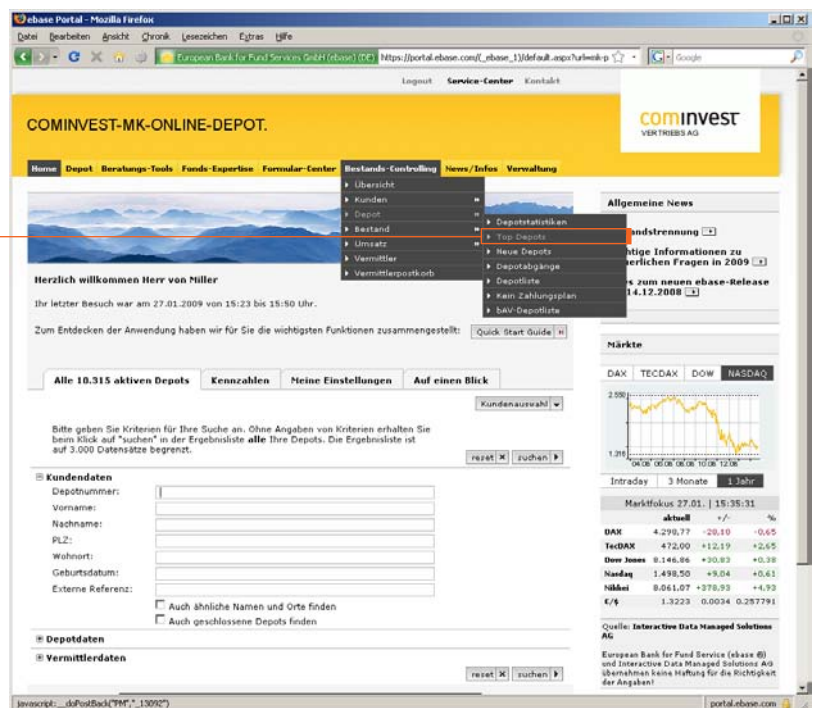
ebase Portal - Mozilla Firefox

Datei Bearbeiten Ansicht Chronik Lesezeichen Extras Hilfe

European Bank for Fund Services GmbH (ebase) (DE) https://portal.ebase.com/(_ebase_1)/default.aspx?urlweik-p Google

Logout Service-Center Kontakt

COMINVEST-MK-ONLINE-DEPOT.

cominvest VERTRIEBS AG

Home Depot Beratungs-Tools Fonds-Expertise Formular-Center Bestands-Controlling News/Infos Verwaltung

Übersicht
Kunden
Depot
Bestand
Umsatz
Vermittler
Vermittlerpostkorb

Depotstatistiken
Top Depots
Neue Depots
Depotabgänge
Depotliste
Kein Zahlungsplan
bAV-Depotliste

Herzlich willkommen Herr von Miller

Ihr letzter Besuch war am 27.01.2009 von 15:23 bis 15:50 Uhr.

Zum Entdecken der Anwendung haben wir für Sie die wichtigsten Funktionen zusammengestellt: Quick Start Guide

Alle 10.315 aktiven Depots | Kennzahlen | Meine Einstellungen | Auf einen Blick

Kundenauswahl

Bitte geben Sie Kriterien für Ihre Suche an. Ohne Angaben von Kriterien erhalten Sie beim Klick auf "suchen" in der Ergebnisliste alle Ihre Depots. Die Ergebnisliste ist auf 3.000 Datensätze begrenzt.

reset suchen

Kundendaten
Depotnummer:
Vorname:
Nachname:
PLZ:
Wohnort:
Geburtsdatum:
Externe Referenz:
Auch ähnliche Namen und Orte finden
Auch geschlossene Depots finden

Depotdaten

Vermittlerdaten

reset suchen

Allgemeine News

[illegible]andstrennung
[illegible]htige Informationen zu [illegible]erlichen Fragen in 2009
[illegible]s zum neuen ebase-Release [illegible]14.12.2008

Märkte

DAX | TECDAX | DOW | NASDAQ

2.550
1.316
04.08 05.08 06.08 08.08 10.08 12.08

Intraday | 3 Monate | 1 Jahr

Marktfokus 27.01. | 15:35:31

| | aktuell | +/- | % |
|---|---|---|---|
| DAX | 4.298,77 | -20,10 | -0,46 |
| TecDAX | 472,00 | +12,19 | +2,65 |
| Dow Jones | 8.146,86 | +30,83 | +0,38 |
| Nasdaq | 1.498,50 | +9,04 | +0,61 |
| Nikkei | 8.061,07 | +378,93 | +4,93 |
| €/$ | 1.3223 | 0.0034 | 0.257791 |

Quelle: Interactive Data Managed Solutions AG

European Bank for Fund Service (ebase ®) und Interactive Data Managed Solutions AG übernehmen keine Haftung für die Richtigkeit der Angaben!

javascript:__doPostBack("PM","_13092")

portal.ebase.com